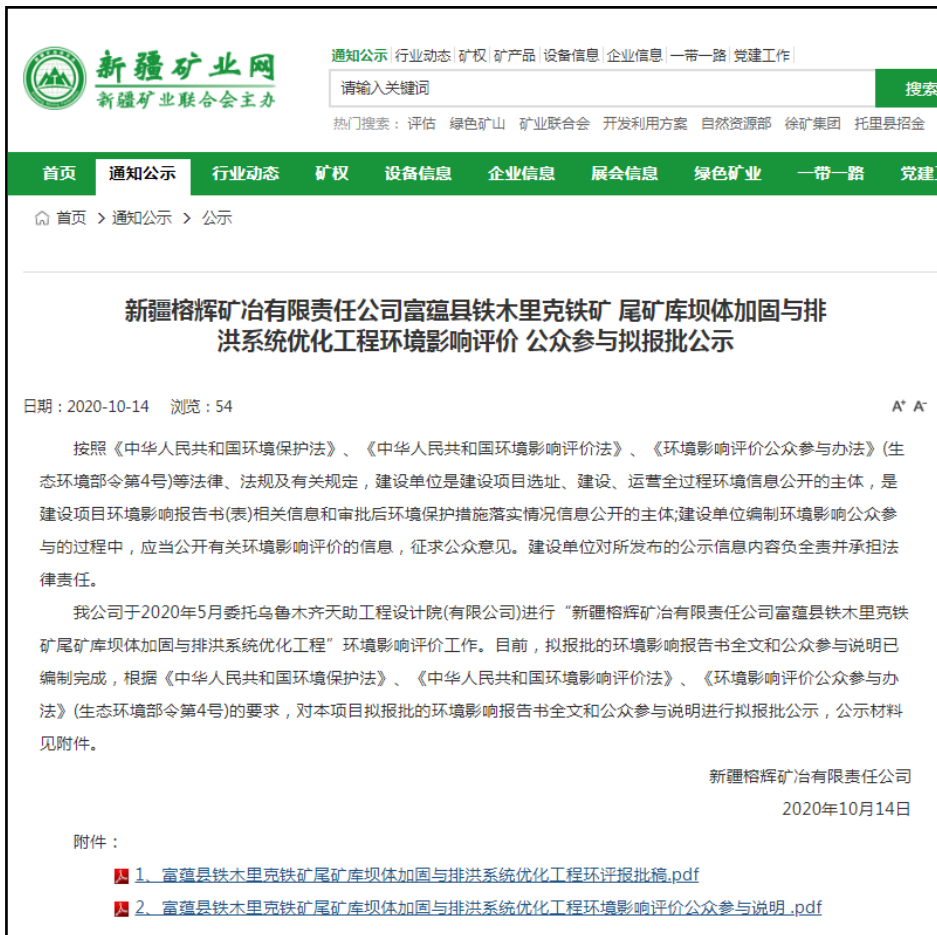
新疆矿业网
新疆矿业联合会主办

通知公示 | 行业动态 | 矿权 | 矿产品 | 设备信息 | 企业信息 | 一带一路 | 党建工作

请输入关键词
搜索

热门搜索： 评估 绿色矿山 矿业联合会 开发利用方案 自然资源部 徐矿集团 托里县招金

首页 通知公示 行业动态 矿权 设备信息 企业信息 展会信息 绿色矿业 一带一路 党建

首页 > 通知公示 > 公示

新疆榕辉矿冶有限责任公司富蕴县铁木里克铁矿 尾矿库坝体加固与排洪系统优化工程环境影响评价 公众参与拟报批公示

日期：2020-10-14 浏览：54

A⁺ A⁻

按照《中华人民共和国环境保护法》、《中华人民共和国环境影响评价法》、《环境影响评价公众参与办法》(生态环境部令第4号)等法律、法规及有关规定，建设单位是建设项目选址、建设、运营全过程环境信息公开的主体，是建设项目环境影响报告书(表)相关信息和审批后环境保护措施落实情况信息公开的主体;建设单位编制环境影响公众参与的过程中，应当公开有关环境影响评价的信息，征求公众意见。建设单位对所发布的公示信息内容负全责并承担法律责任。

我公司于2020年5月委托乌鲁木齐天助工程设计院(有限公司)进行“新疆榕辉矿冶有限责任公司富蕴县铁木里克铁矿尾矿库坝体加固与排洪系统优化工程”环境影响评价工作。目前，拟报批的环境影响报告书全文和公众参与说明已编制完成，根据《中华人民共和国环境保护法》、《中华人民共和国环境影响评价法》、《环境影响评价公众参与办法》(生态环境部令第4号)的要求，对本项目拟报批的环境影响报告书全文和公众参与说明进行拟报批公示，公示材料见附件。

新疆榕辉矿冶有限责任公司
2020年10月14日

附件：

1、富蕴县铁木里克铁矿尾矿库坝体加固与排洪系统优化工程环评报批稿.pdf

2、富蕴县铁木里克铁矿尾矿库坝体加固与排洪系统优化工程环境影响评价公众参与说明 .pdf